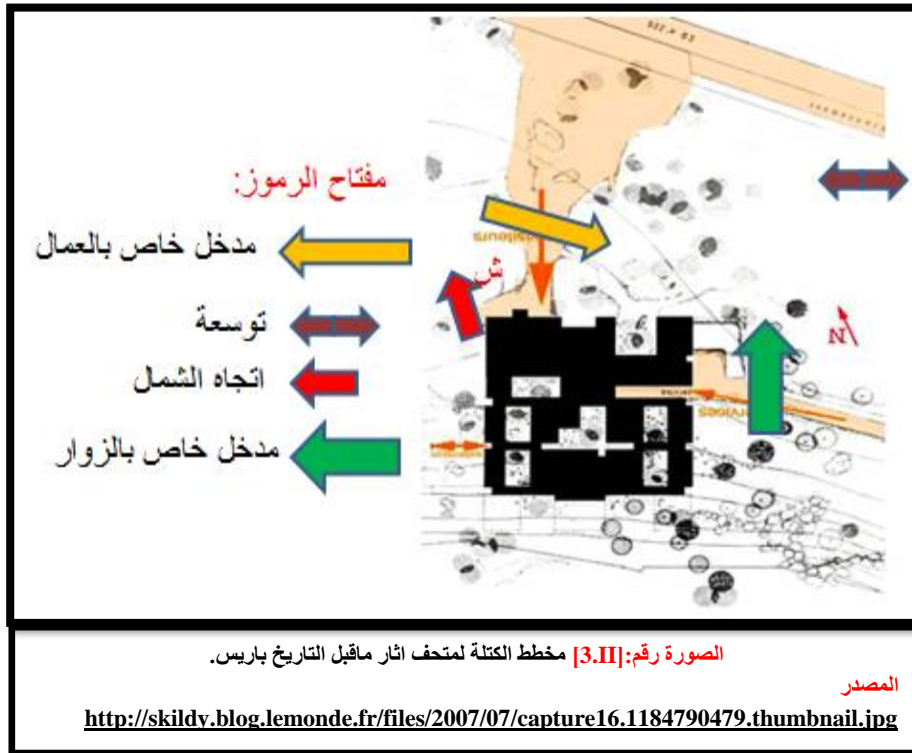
مفتاح الرموز:

مدخل خاص بالعمال

توسعة

اتجاه الشمل

مدخل خاص بالزوار

ش

N

الصورة رقم:[3.II] مخطط الكتلة لمتحف اثار ماقبل التاريخ باريس.

المصدر

http://skildy.blog.lemonde.fr/files/2007/07/capture16.1184790479.thumbnail.jpg